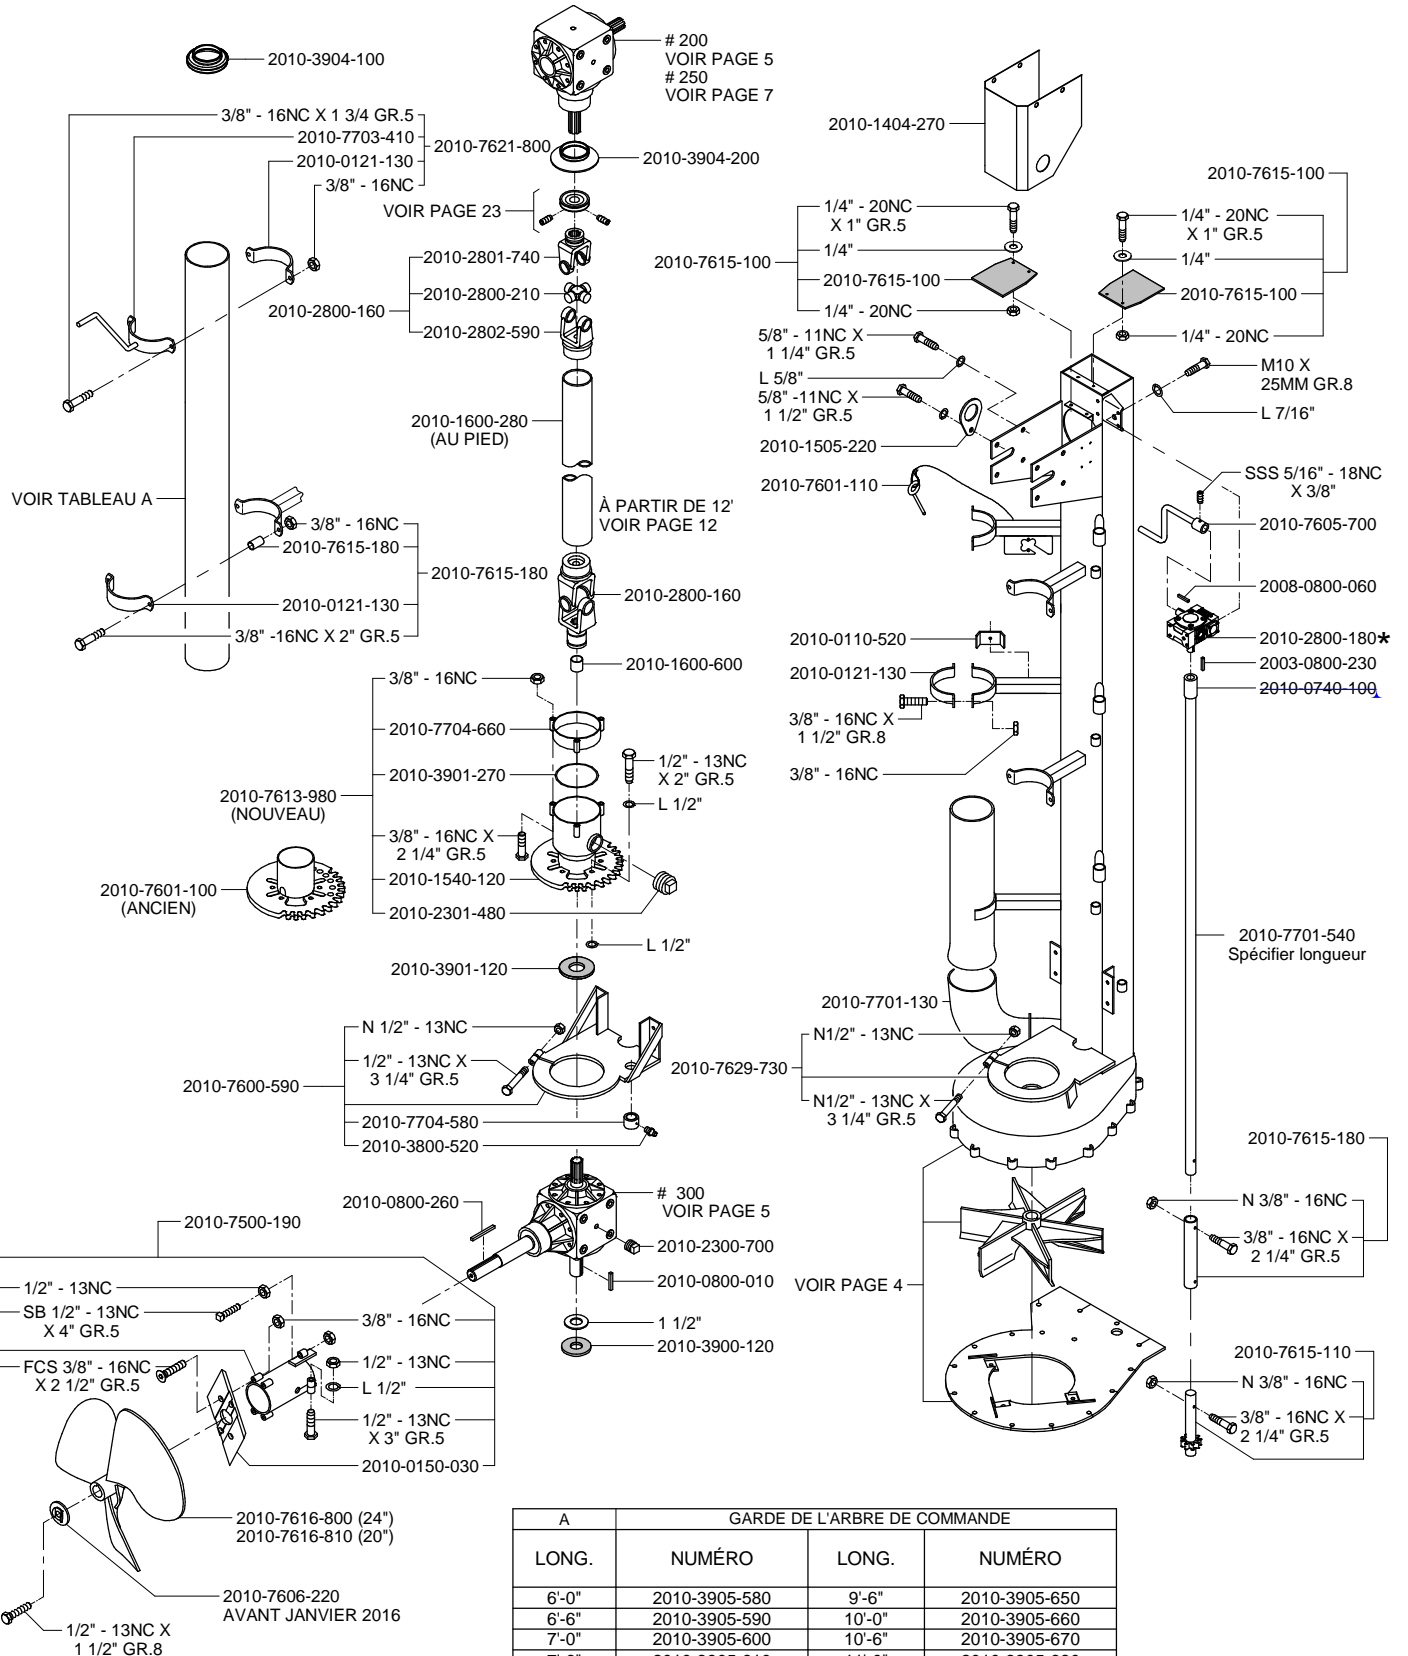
2010-3904-100

3/8" - 16NC X 1 3/4 GR.5
2010-7703-410
2010-0121-130
3/8" - 16NC
2010-7621-800

# 200
VOIR PAGE 5
# 250
VOIR PAGE 7

2010-3904-200

VOIR PAGE 23

2010-2801-740
2010-2800-210
2010-2800-160
2010-2802-590

2010-1600-280
(AU PIED)

À PARTIR DE 12'
VOIR PAGE 12

VOIR TABLEAU A

3/8" - 16NC
2010-7615-180
2010-7615-180
2010-2800-160
2010-0121-130
3/8" -16NC X 2" GR.5

2010-1600-600

3/8" - 16NC
2010-7704-660
1/2" - 13NC X 2" GR.5
2010-3901-270
L 1/2"
2010-7613-980 (NOUVEAU)
3/8" - 16NC X 2 1/4" GR.5
2010-1540-120
2010-7601-100 (ANCIEN)
2010-2301-480

L 1/2"
2010-3901-120

N 1/2" - 13NC
1/2" - 13NC X 3 1/4" GR.5
2010-7600-590
2010-7704-580
2010-3800-520

2010-0800-260
# 300
VOIR PAGE 5
2010-2300-700
2010-0800-010
1 1/2"
2010-3900-120

2010-7500-190
1/2" - 13NC
SB 1/2" - 13NC X 4" GR.5
3/8" - 16NC
FCS 3/8" - 16NC X 2 1/2" GR.5
1/2" - 13NC
L 1/2"
1/2" - 13NC X 3" GR.5
2010-0150-030

2010-7616-800 (24")
2010-7616-810 (20")

2010-7606-220
AVANT JANVIER 2016

1/2" - 13NC X 1 1/2" GR.8

2010-1404-270

2010-7615-100

1/4" - 20NC X 1" GR.5
1/4"
2010-7615-100
2010-7615-100
1/4" - 20NC

1/4" - 20NC X 1" GR.5
1/4"
2010-7615-100
1/4" - 20NC

5/8" - 11NC X 1 1/4" GR.5
L 5/8"
5/8" -11NC X 1 1/2" GR.5
2010-1505-220
M10 X 25MM GR.8
L 7/16"

2010-7601-110
SSS 5/16" - 18NC X 3/8"
2010-7605-700
2008-0800-060
2010-0110-520
2010-2800-180*
2010-0121-130
2003-0800-230
2010-0740-100
3/8" - 16NC X 1 1/2" GR.8
3/8" - 16NC

2010-7701-540
Spécifier longueur

2010-7701-130
N1/2" - 13NC
2010-7629-730
N1/2" - 13NC X 3 1/4" GR.5

2010-7615-180
N 3/8" - 16NC
3/8" - 16NC X 2 1/4" GR.5

VOIR PAGE 4

2010-7615-110
N 3/8" - 16NC
3/8" - 16NC X 2 1/4" GR.5

| A | GARDE DE L'ARBRE DE COMMANDE | | |
|---|---|---|---|
| LONG. | NUMÉRO | LONG. | NUMÉRO |
| 6'-0" | 2010-3905-580 | 9'-6" | 2010-3905-650 |
| 6'-6" | 2010-3905-590 | 10'-0" | 2010-3905-660 |
| 7'-0" | 2010-3905-600 | 10'-6" | 2010-3905-670 |
| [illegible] | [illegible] | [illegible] | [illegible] |